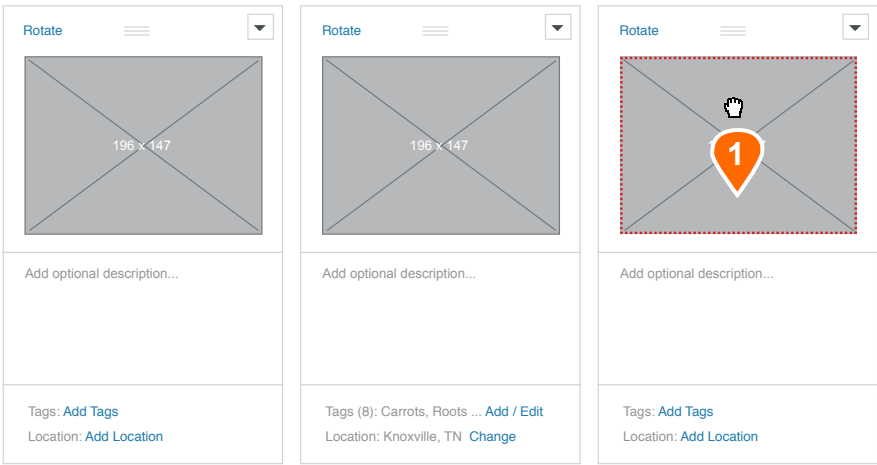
Rotate

196 x 147

Add optional description...

Tags: Add Tags

Location: Add Location

Rotate

196 x 147

Add optional description...

Tags (8): Carrots, Roots ... Add / Edit

Location: Knoxville, TN Change

Rotate

1

Add optional description...

Tags: Add Tags

Location: Add Location